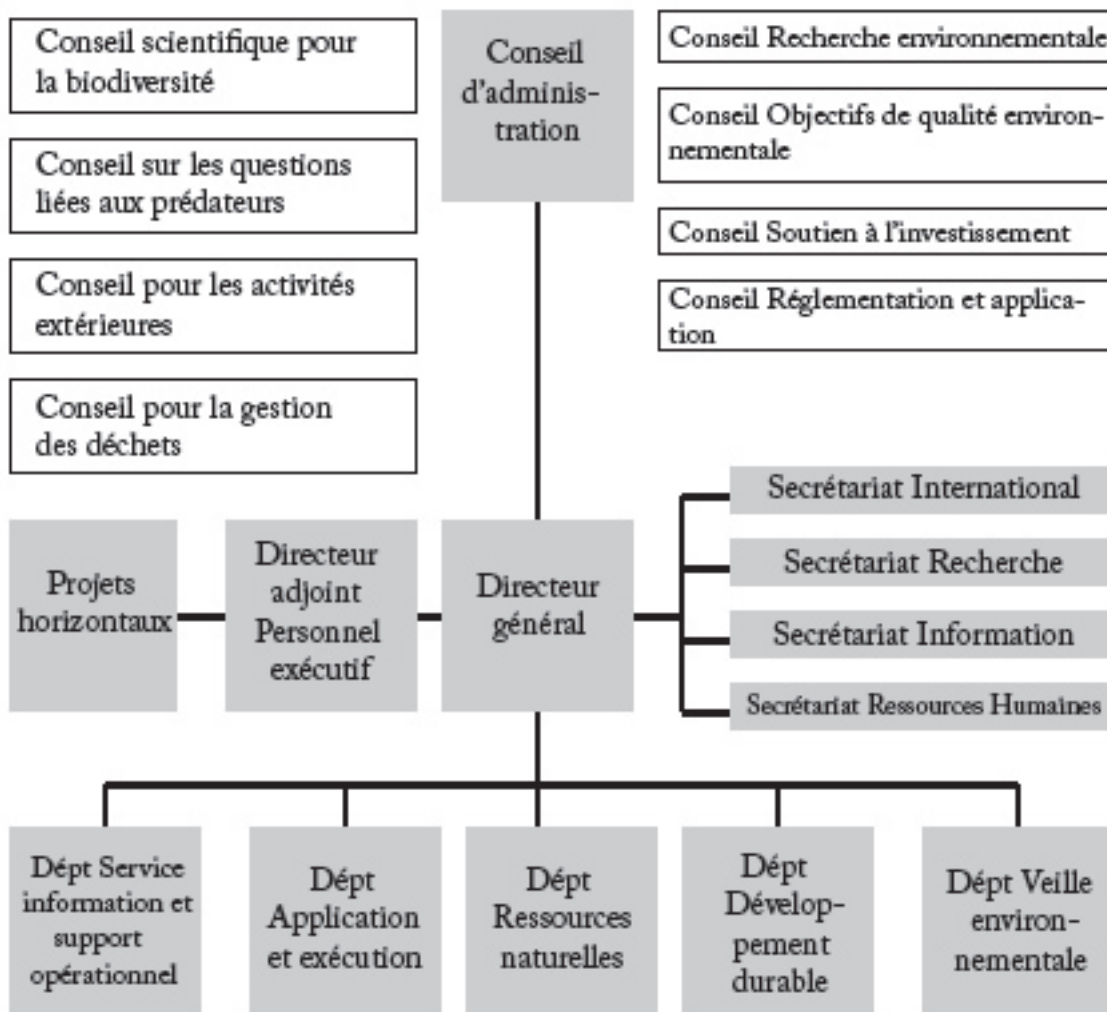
Conseil scientifique pour la biodiversité

Conseil sur les questions liées aux prédateurs

Conseil pour les activités extérieures

Conseil pour la gestion des déchets

Conseil d'administration

Conseil Recherche environnementale

Conseil Objectifs de qualité environnementale

Conseil Soutien à l'investissement

Conseil Réglementation et application

Projets horizontaux

Directeur adjoint Personnel exécutif

Directeur général

Secrétariat International

Secrétariat Recherche

Secrétariat Information

Secrétariat Ressources Humaines

Dépt Service information et support opérationnel

Dépt Application et exécution

Dépt Ressources naturelles

Dépt Développement durable

Dépt Veille environnementale